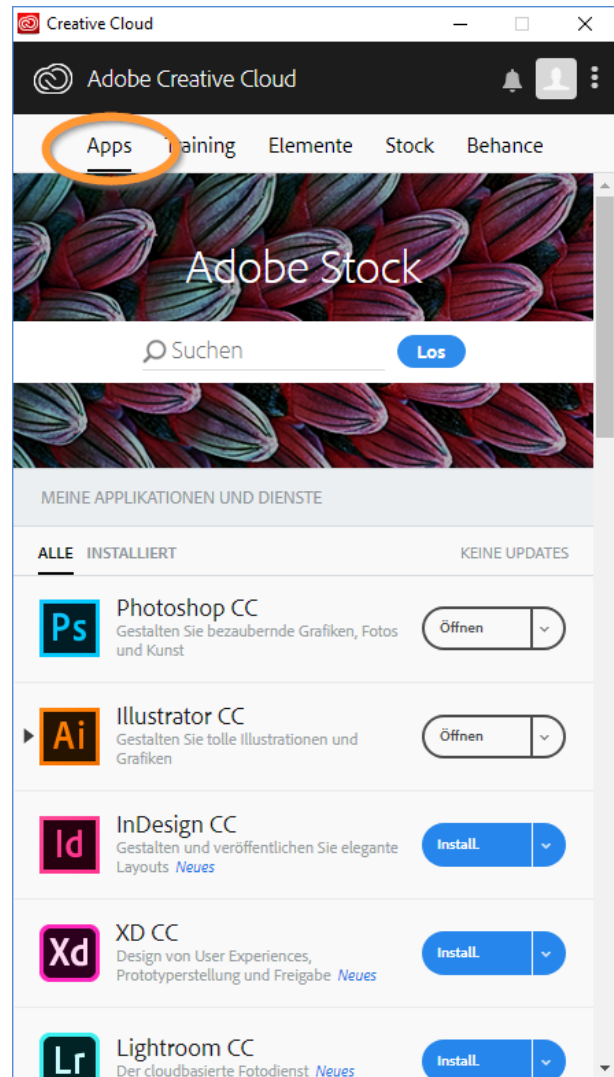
Creative Cloud

Adobe Creative Cloud

Apps Training Elemente Stock Behance

Adobe Stock

Suchen Los

MEINE APPLIKATIONEN UND DIENSTE

ALLE INSTALLIERT KEINE UPDATES

Ps Photoshop CC
Gestalten Sie bezaubernde Grafiken, Fotos und Kunst
Öffnen

Ai Illustrator CC
Gestalten Sie tolle Illustrationen und Grafiken
Öffnen

Id InDesign CC
Gestalten und veröffentlichen Sie elegante Layouts Neues
Install.

Xd XD CC
Design von User Experiences, Prototyperstellung und Freigabe Neues
Install.

Lr Lightroom CC
Der cloudbasierte Fotodienst Neues
Install.